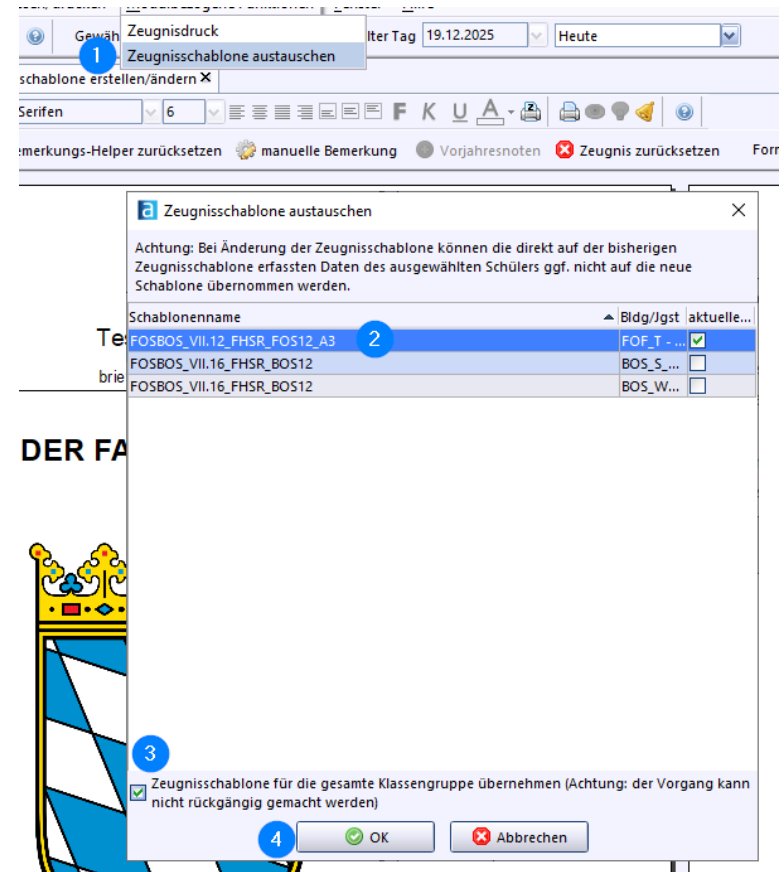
Zeugnisdruck
1 Zeugnisschablone austauschen
Gewäh
lter Tag 19.12.2025
Heute
schablone erstellen/ändern ✕
Serifen
6
F K U A
emerkungs-Helper zurücksetzen
manuelle Bemerkung
Vorjahresnoten
Zeugnis zurücksetzen
Forr

Zeugnisschablone austauschen

Achtung: Bei Änderung der Zeugnisschablone können die direkt auf der bisherigen Zeugnisschablone erfassten Daten des ausgewählten Schülers ggf. nicht auf die neue Schablone übernommen werden.

| Schablonenname | Bldg/Jgst | aktuelle... |
|---|---|---|
| FOSBOS_VII.12_FHSR_FOS12_A3 2 | FOF_T - ... | ☑ |
| FOSBOS_VII.16_FHSR_BOS12 | BOS_S_... | ☐ |
| FOSBOS_VII.16_FHSR_BOS12 | BOS_W... | ☐ |

Te
brie
DER FA

3
Zeugnisschablone für die gesamte Klassengruppe übernehmen (Achtung: der Vorgang kann nicht rückgängig gemacht werden)

4 OK
Abbrechen